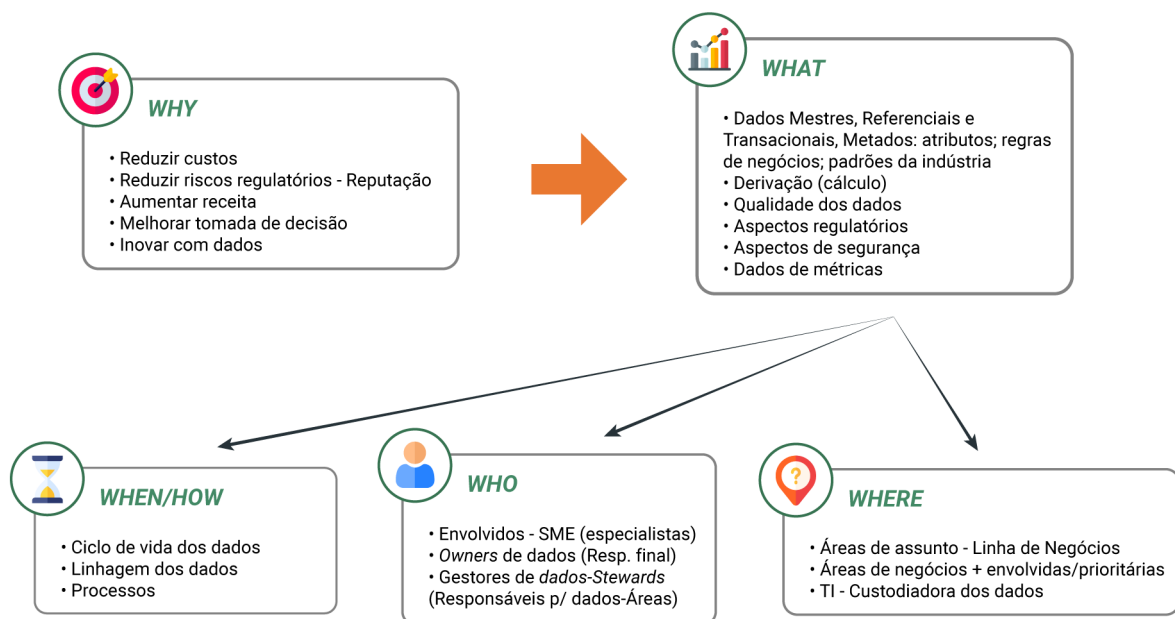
WHY

• Reduzir custos
• Reduzir riscos regulatórios - Reputação
• Aumentar receita
• Melhorar tomada de decisão
• Inovar com dados

WHAT

• Dados Mestres, Referenciais e Transacionais, Metados: atributos; regras de negócios; padrões da indústria
• Derivação (cálculo)
• Qualidade dos dados
• Aspectos regulatórios
• Aspectos de segurança
• Dados de métricas

WHEN/HOW

• Ciclo de vida dos dados
• Linhagem dos dados
• Processos

WHO

• Envolvidos - SME (especialistas)
• Owners de dados (Resp. final)
• Gestores de dados-Stewards (Responsáveis p/ dados-Áreas)

WHERE

• Áreas de assunto - Linha de Negócios
• Áreas de negócios + envolvidas/prioritárias
• TI - Custodiadora dos dados